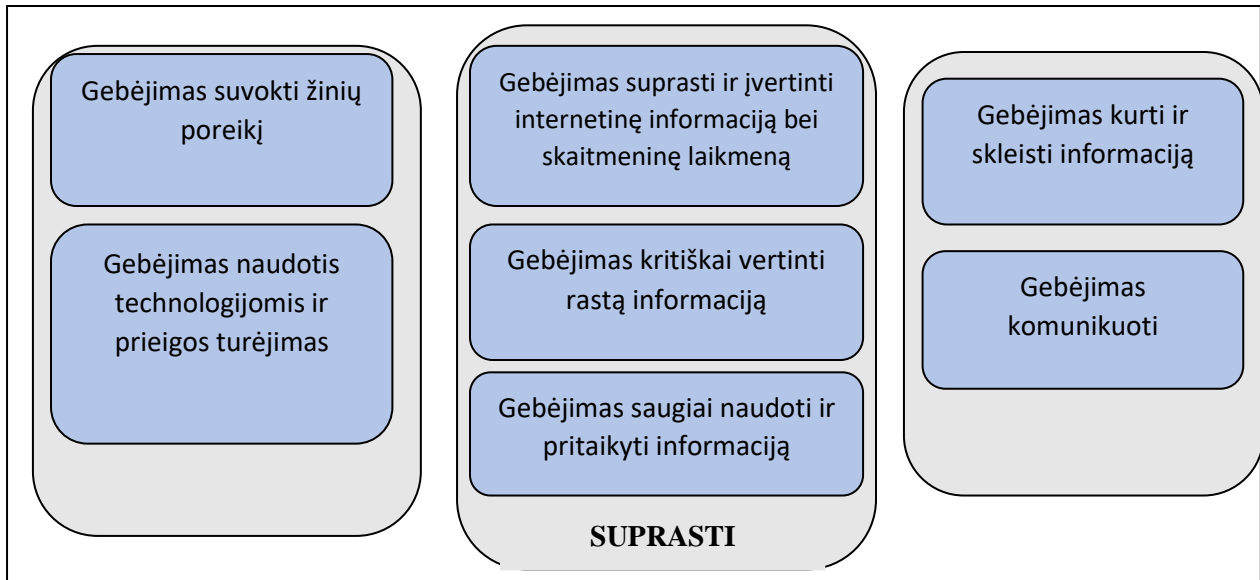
Gebėjimas suvokti žinių poreikį

Gebėjimas naudotis technologijomis ir prieigos turėjimas

Gebėjimas suprasti ir įvertinti internetinę informaciją bei skaitmeninę laikmeną

Gebėjimas kritiškai vertinti rastą informaciją

Gebėjimas saugiai naudoti ir pritaikyti informaciją

SUPRASTI

Gebėjimas kurti ir skleisti informaciją

Gebėjimas komunikuoti